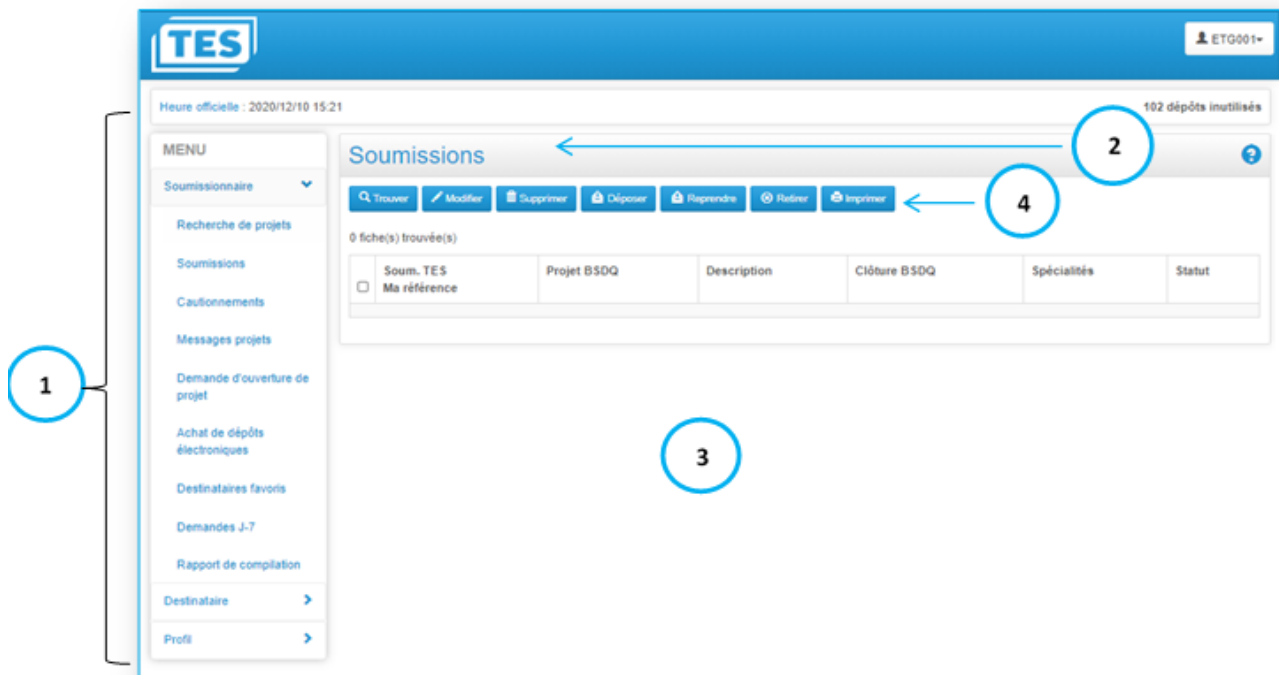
TES

ETG001

Heure officielle : 2020/12/10 15:21

102 dépôts inutilisés

MENU

Soumissionnaire

Recherche de projets

Soumissions

Cautionnements

Messages projets

Demande d'ouverture de projet

Achat de dépôts électroniques

Destinataires favoris

Demandes J-7

Rapport de compilation

Destinataire

Profil

Soumissions

Trouver | Modifier | Supprimer | Déposer | Reprendre | Retirer | Imprimer

0 fiche(s) trouvée(s)

| | Soum. TES Ma référence | Projet BSDQ | Description | Clôture BSDQ | Spécialités | Statut |
|---|---|---|---|---|---|---|

1

2

3

4